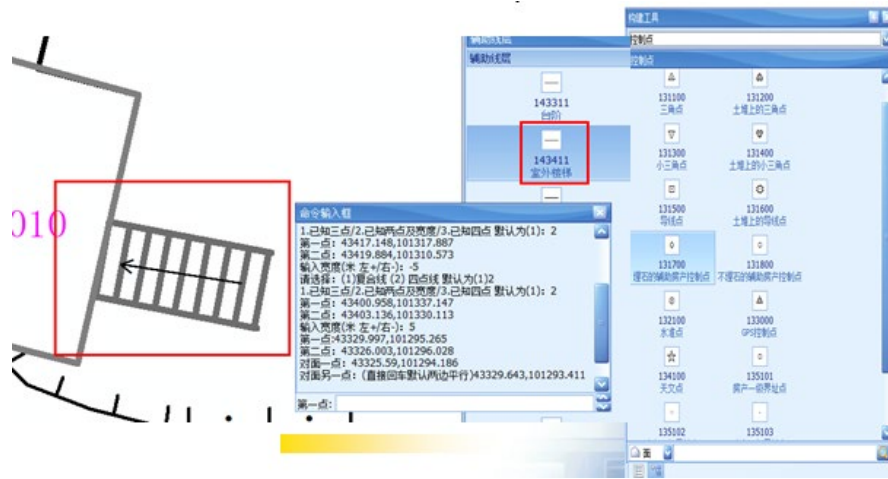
010

命令输入框

1.已知三点/2.已知两点及宽度/3.已知四点 默认为(1): 2
第一点: 43417.148,101317.887
第二点: 43419.884,101310.573
输入宽度(米 左+/右-): -5
请选择: (1)直台线 (2) 四点线 默认为(1)2
1.已知三点/2.已知两点及宽度/3.已知四点 默认为(1): 2
第一点: 43400.958,101337.147
第二点: 43403.136,101330.113
输入宽度(米 左+/右-): 5
第一点:43329.997,101295.265
第二点: 43326.003,101296.028
对面一点: 43325.59,101294.186
对面另一点: (直接回车默认两边平行)43329.643,101293.411

第一点:

辅助线层

143311
台阶

143411
室外楼梯

构建工具

控制点

控制点

131100
三角点

131200
土堆上的三角点

131300
小三角点

131400
土堆上的小三角点

131500
导线点

131600
土堆上的导线点

131700
埋石的辅助房产控制点

131800
不埋石的辅助房产控制点

132100
水准点

133000
GPS控制点

134100
天文点

135101
房产一级界址点

135102

135103